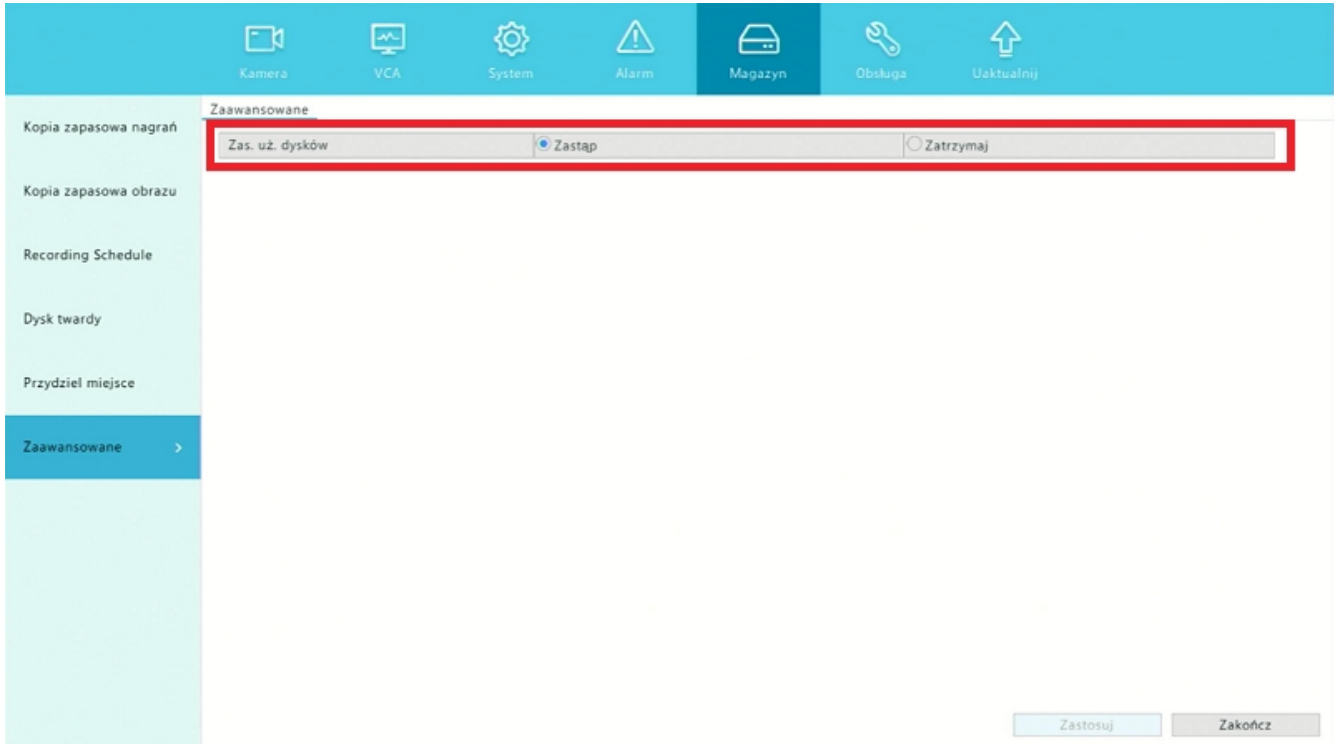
Kamera VCA System Alarm Magazyn Obsługa Uaktualnij

Kopia zapasowa nagrań

Kopia zapasowa obrazu

Recording Schedule

Dysk twardy

Przydziel miejsce

Zaawansowane >

Zaawansowane

| Zas. uż. dysków | Zastąp | Zatrzymaj |
|---|---|---|

Zastosuj Zakończ